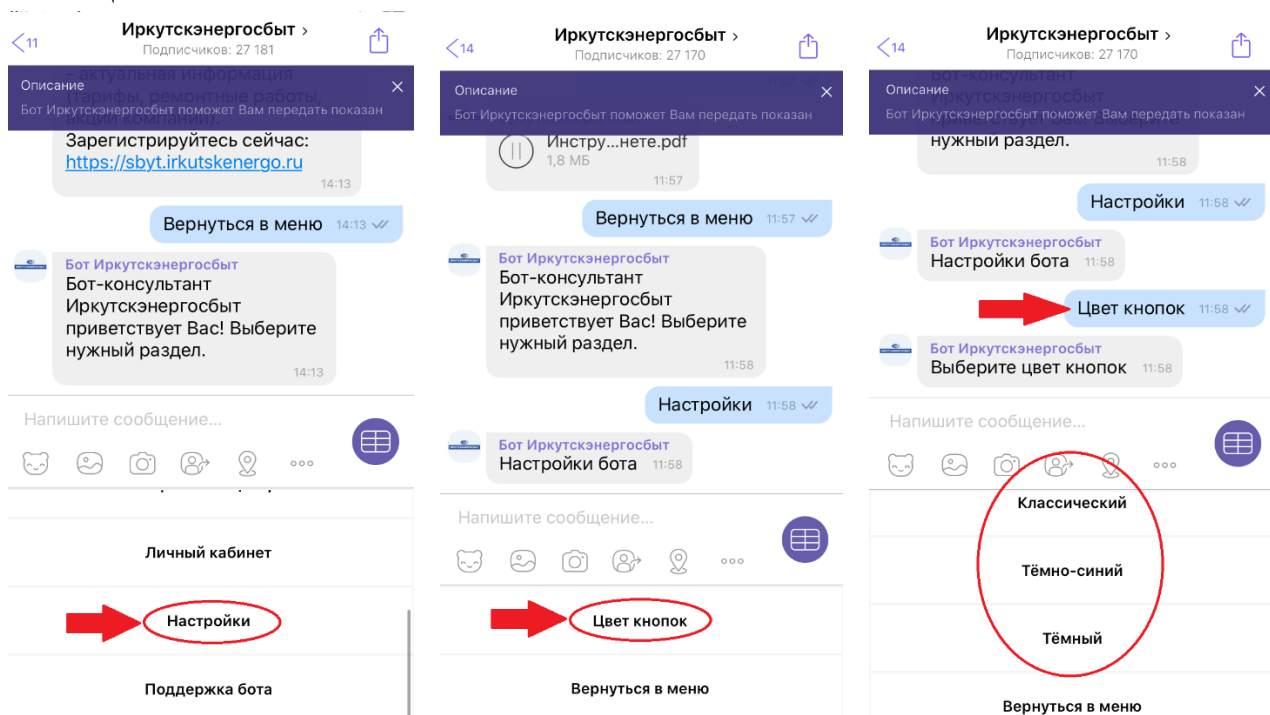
11 Иркутскэнергосбыт >
Подписчиков: 27 181

Описание
Бот Иркутскэнергосбыт поможет Вам передать показан

Зарегистрируйтесь сейчас: https://sbyt.irkutskenergo.ru
14:13

Вернуться в меню 14:13

Бот Иркутскэнергосбыт
Бот-консультант Иркутскэнергосбыт приветствует Вас! Выберите нужный раздел.
14:13

Напишите сообщение...

Личный кабинет

Настройки

Поддержка бота

14 Иркутскэнергосбыт >
Подписчиков: 27 170

Описание
Бот Иркутскэнергосбыт поможет Вам передать показан

Инстру...нете.pdf
1,8 МБ
11:57

Вернуться в меню 11:57

Бот Иркутскэнергосбыт
Бот-консультант Иркутскэнергосбыт приветствует Вас! Выберите нужный раздел.
11:58

Настройки 11:58

Бот Иркутскэнергосбыт
Настройки бота 11:58

Напишите сообщение...

Цвет кнопок

Вернуться в меню

14 Иркутскэнергосбыт >
Подписчиков: 27 170

Описание
Бот Иркутскэнергосбыт поможет Вам передать показан

нужный раздел.
11:58

Настройки 11:58

Бот Иркутскэнергосбыт
Настройки бота 11:58

Цвет кнопок 11:58

Бот Иркутскэнергосбыт
Выберите цвет кнопок 11:58

Напишите сообщение...

Классический

Тёмно-синий

Тёмный

Вернуться в меню